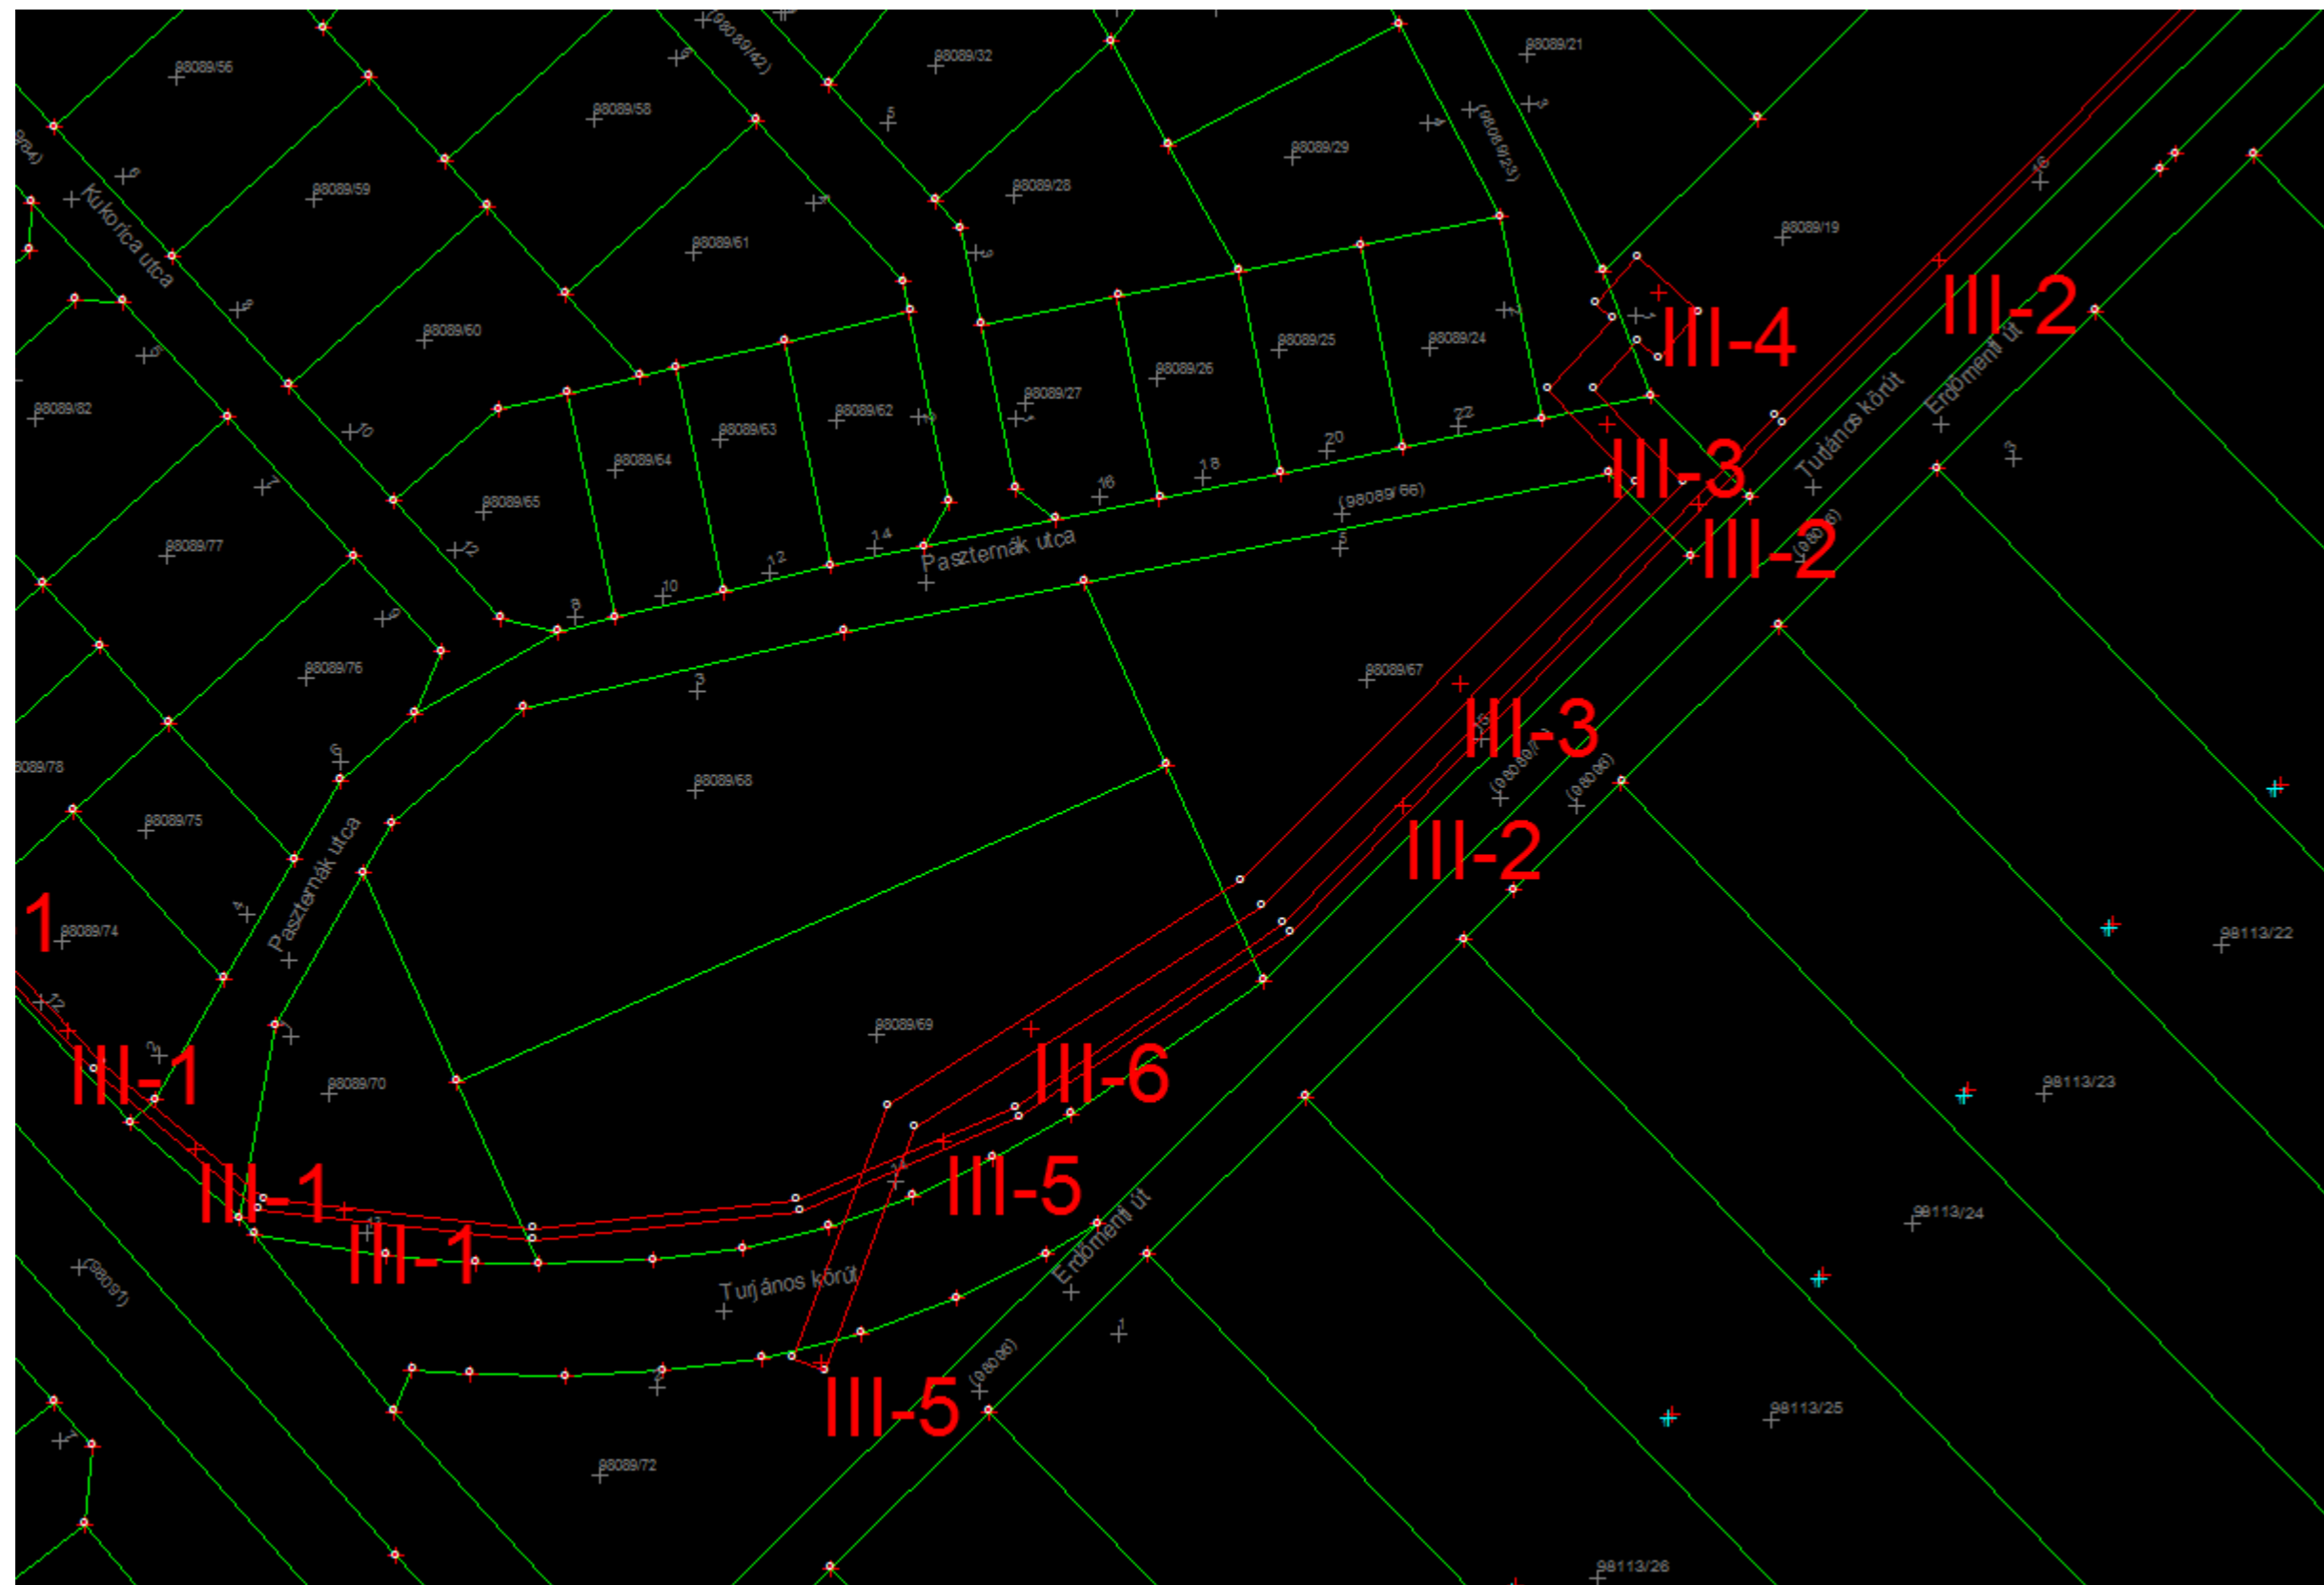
(98089/42)
88089/32
88089/21
88089/56
88089/58
88089/29
(98089/23)
88089/59
88089/28
Kukorica utca
88089/61
88089/19
III-2
88089/60
III-4
88089/25
88089/24
88089/26
88089/82
88089/27
88089/62
88089/63
Turjános körút
Erdőmenti út
88089/64
III-3
88089/65
(98089/66)
III-2
88089/77
Paszternák utca
88089/76
88089/67
III-3
89/78
88089/68
88089/75
III-2
Paszternák utca
1
88089/74
98113/22
88089/69
III-1
III-6
88089/70
98113/23
III-1
III-5
98113/24
III-1
Turjános körút
Erdőmenti út
(98091)
III-5
98113/25
88089/72
98113/26